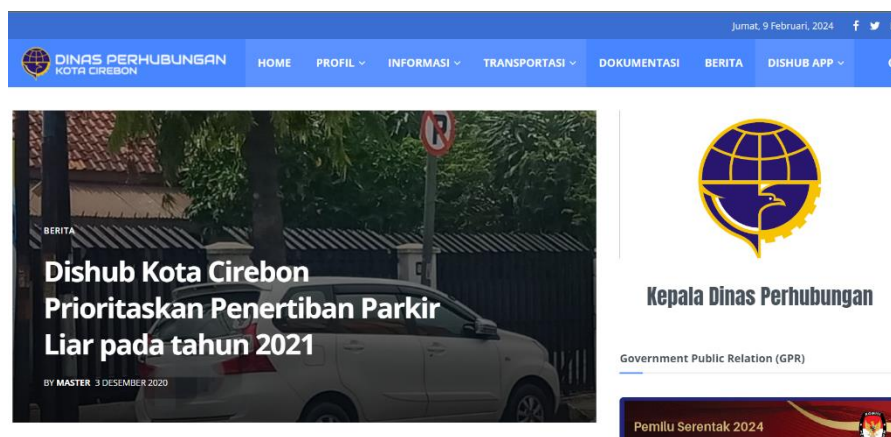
Jumat, 9 Februari, 2024

DINAS PERHUBUNGAN
KOTA CIREBON

HOME PROFIL INFORMASI TRANSPORTASI DOKUMENTASI BERITA DISHUB APP

BERITA

Dishub Kota Cirebon Prioritaskan Penertiban Parkir Liar pada tahun 2021

BY MASTER 3 DESEMBER 2020

Kepala Dinas Perhubungan

Government Public Relation (GPR)

Pemilu Serentak 2024